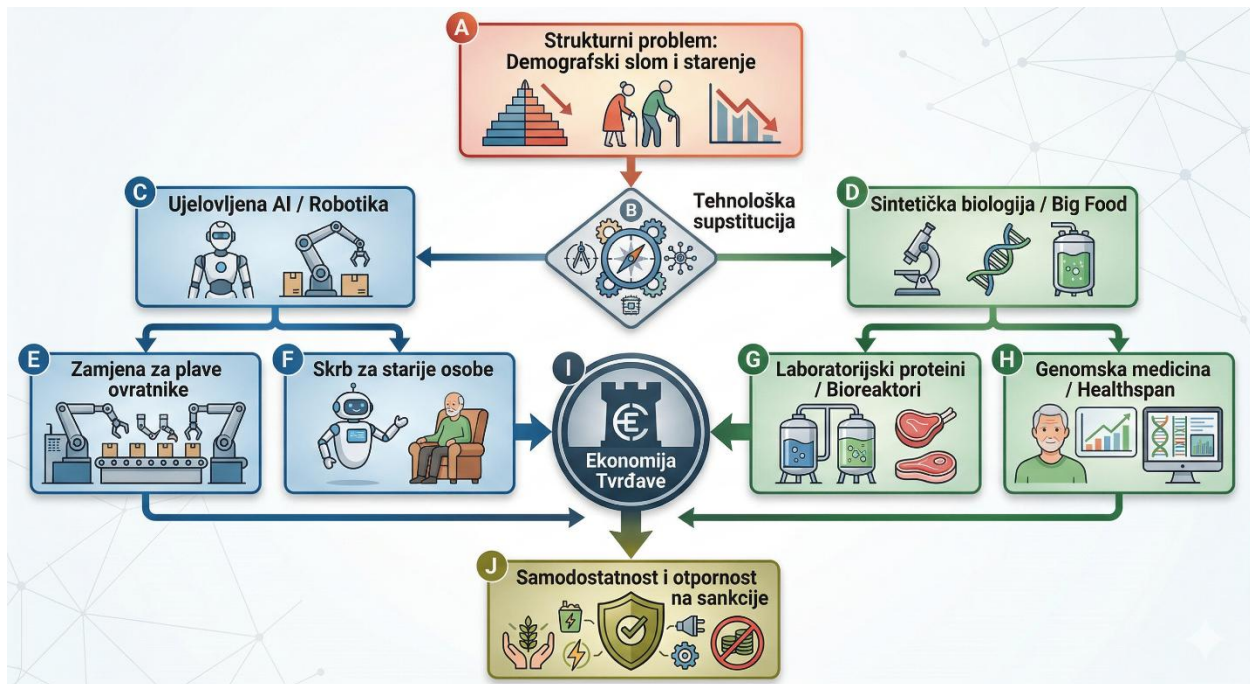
A

Strukturni problem: Demografski slom i starenje

C

Ujelovljena AI / Robotika

B

Tehnološka supstitucija

D

Sintetička biologija / Big Food

E

Zamjena za plave ovratnike

F

Skrb za starije osobe

I

Ekonomija Tvrđave

G

Laboratorijski proteini / Bioreaktori

H

Genomska medicina / Healthspan

J

Samodostatnost i otpornost na sankcije